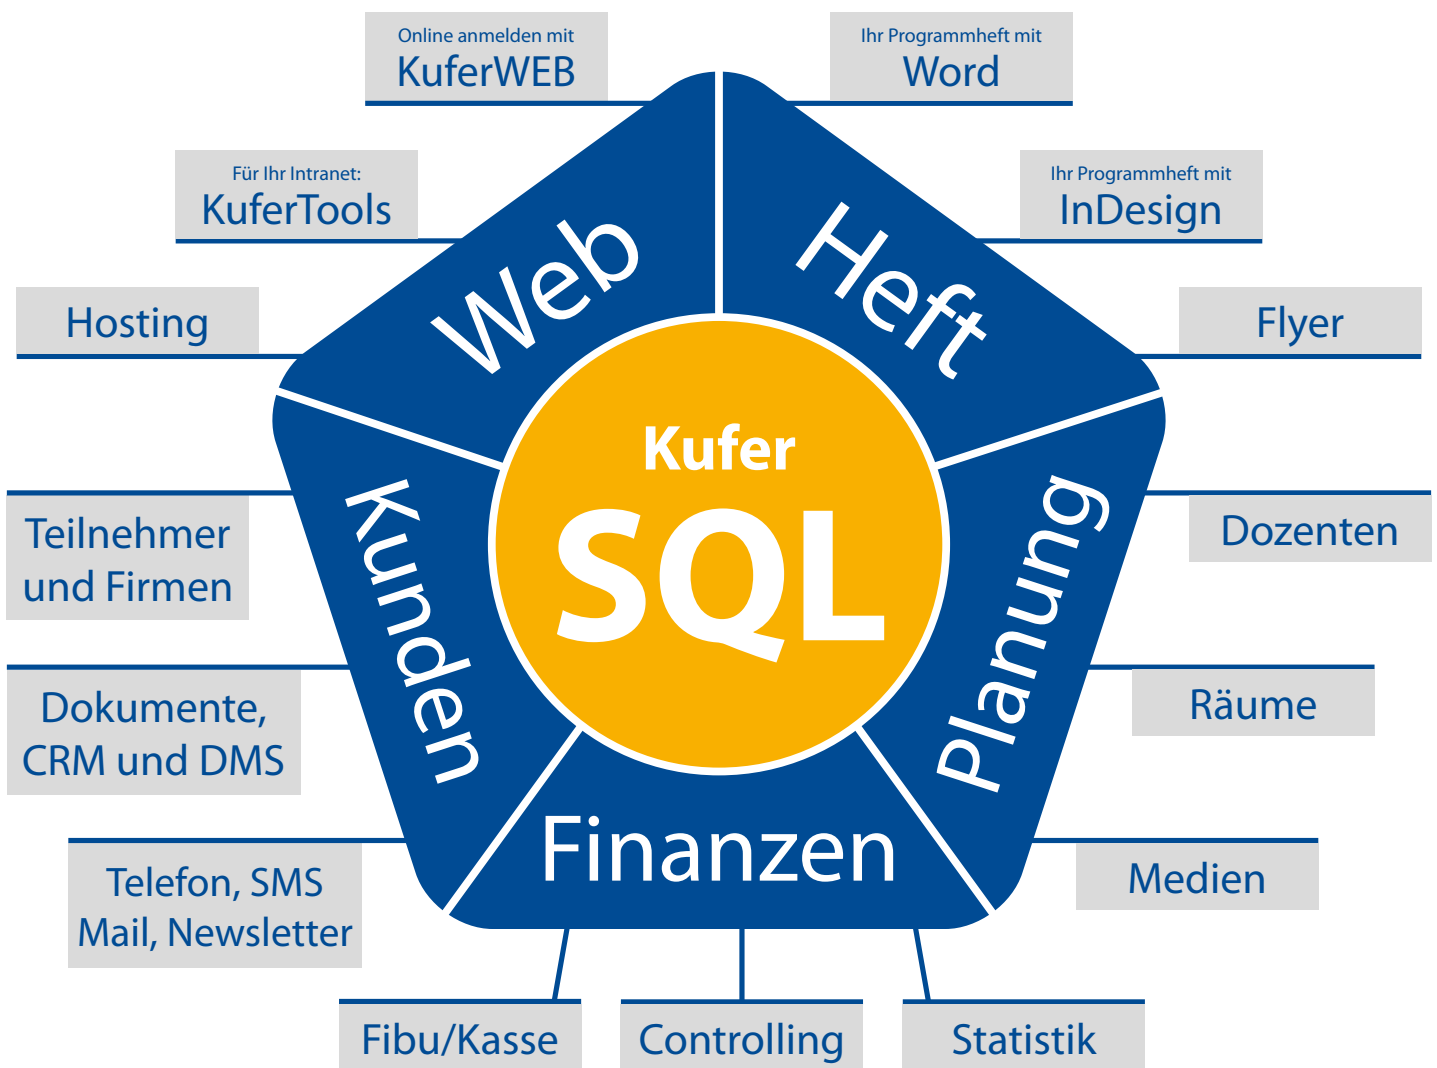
Online anmelden mit
KuferWEB

Ihr Programmheft mit
Word

Für Ihr Intranet:
KuferTools

Ihr Programmheft mit
InDesign

Hosting

Flyer

Web

Heft

Kufer
SQL

Teilnehmer und Firmen

Dozenten

Kunden

Planung

Dokumente, CRM und DMS

Räume

Finanzen

Telefon, SMS Mail, Newsletter

Medien

Fibu/Kasse

Controlling

Statistik